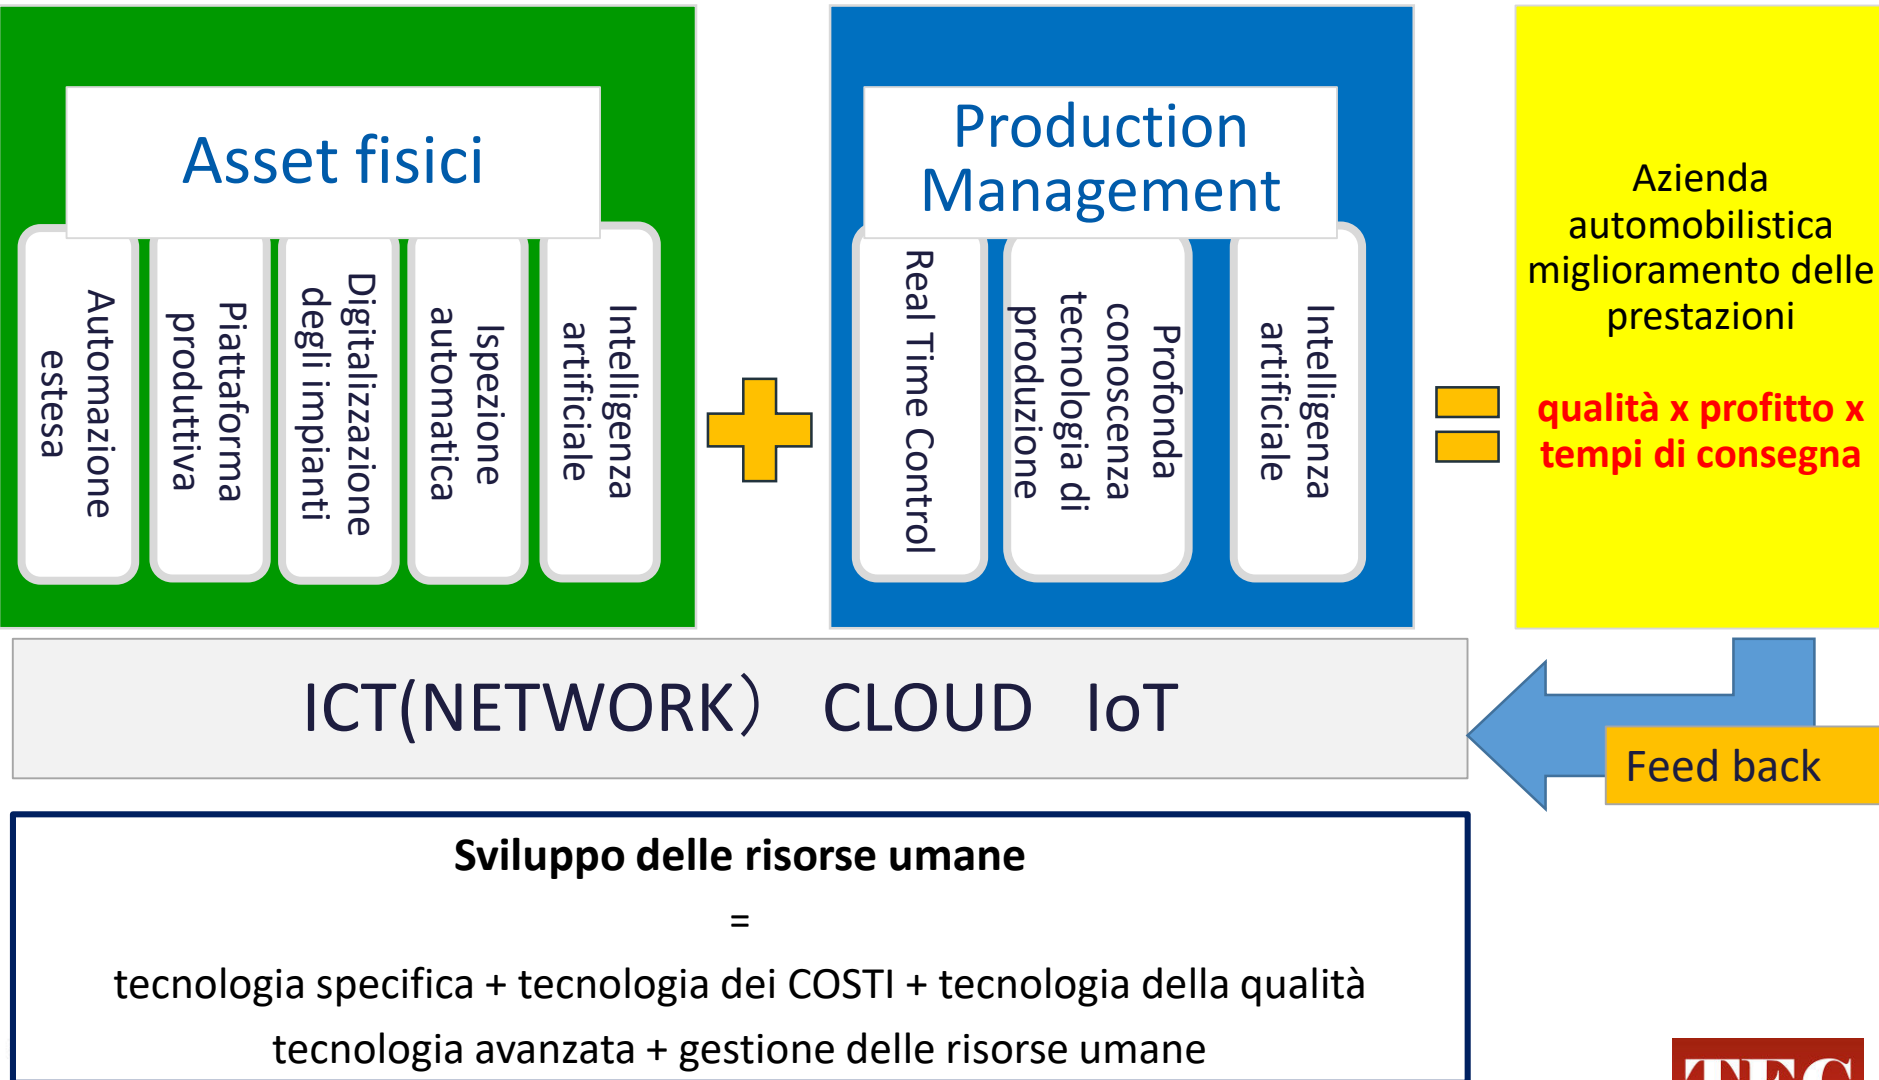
Asset fisici

Automazione estesa

Piattaforma produttiva

Digitalizzazione degli impianti

Ispezione automatica

Intelligenza artificiale

Production Management

Real Time Control

Profonda conoscenza tecnologia di produzione

Intelligenza artificiale

Azienda automobilistica miglioramento delle prestazioni

qualità x profitto x tempi di consegna

ICT(NETWORK) CLOUD IoT

Feed back

Sviluppo delle risorse umane

=

tecnologia specifica + tecnologia dei COSTI + tecnologia della qualità

tecnologia avanzata + gestione delle risorse umane

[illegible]